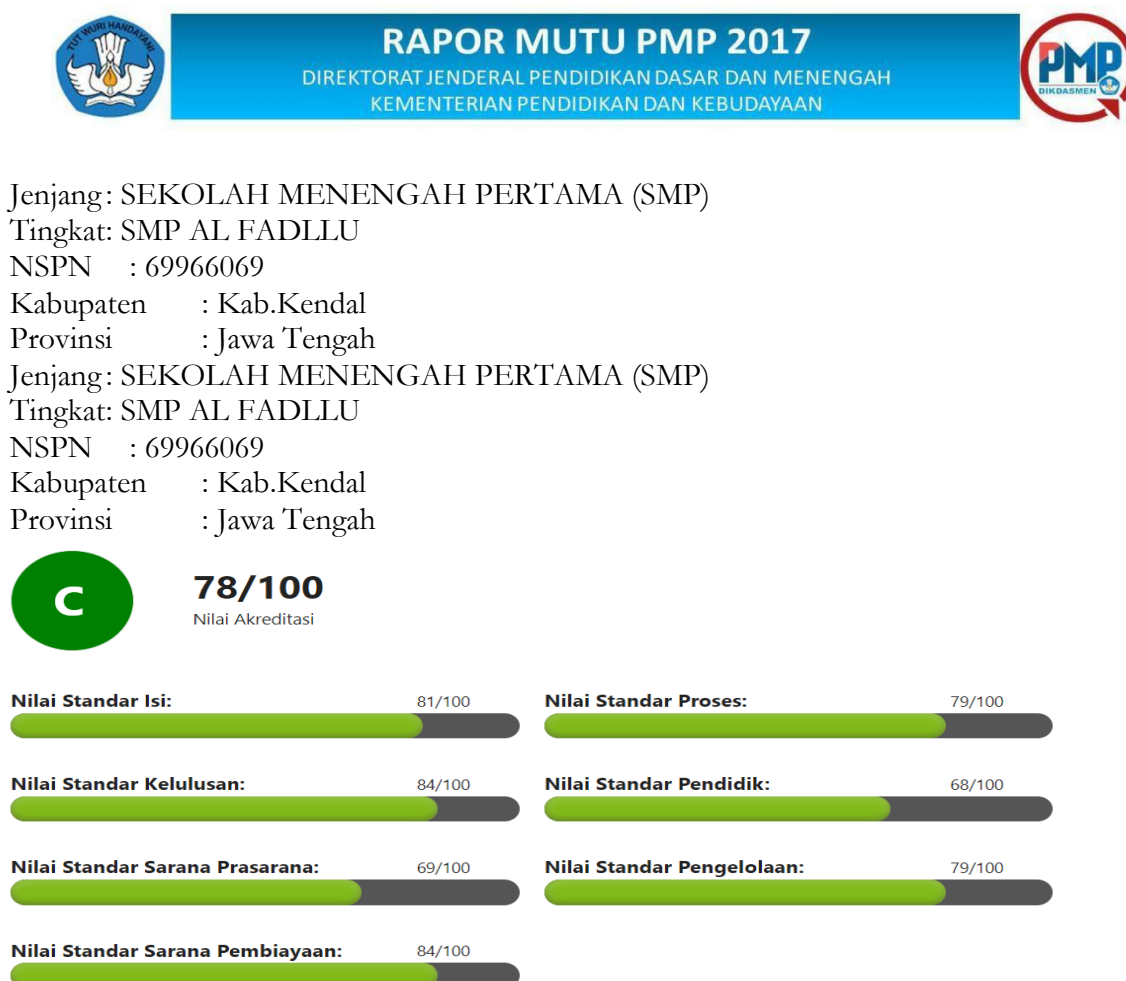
TUT WURI HANDAYANI

RAPOR MUTU PMP 2017
DIREKTORAT JENDERAL PENDIDIKAN DASAR DAN MENENGAH
KEMENTERIAN PENDIDIKAN DAN KEBUDAYAAN

PMP
DIKDASMEN

Jenjang: SEKOLAH MENENGAH PERTAMA (SMP)
Tingkat: SMP AL FADLLU
NSPN : 69966069
Kabupaten : Kab.Kendal
Provinsi : Jawa Tengah
Jenjang: SEKOLAH MENENGAH PERTAMA (SMP)
Tingkat: SMP AL FADLLU
NSPN : 69966069
Kabupaten : Kab.Kendal
Provinsi : Jawa Tengah

C

78/100
Nilai Akreditasi

Nilai Standar Isi: 81/100

Nilai Standar Proses: 79/100

Nilai Standar Kelulusan: 84/100

Nilai Standar Pendidik: 68/100

Nilai Standar Sarana Prasarana: 69/100

Nilai Standar Pengelolaan: 79/100

Nilai Standar Sarana Pembiayaan: 84/100